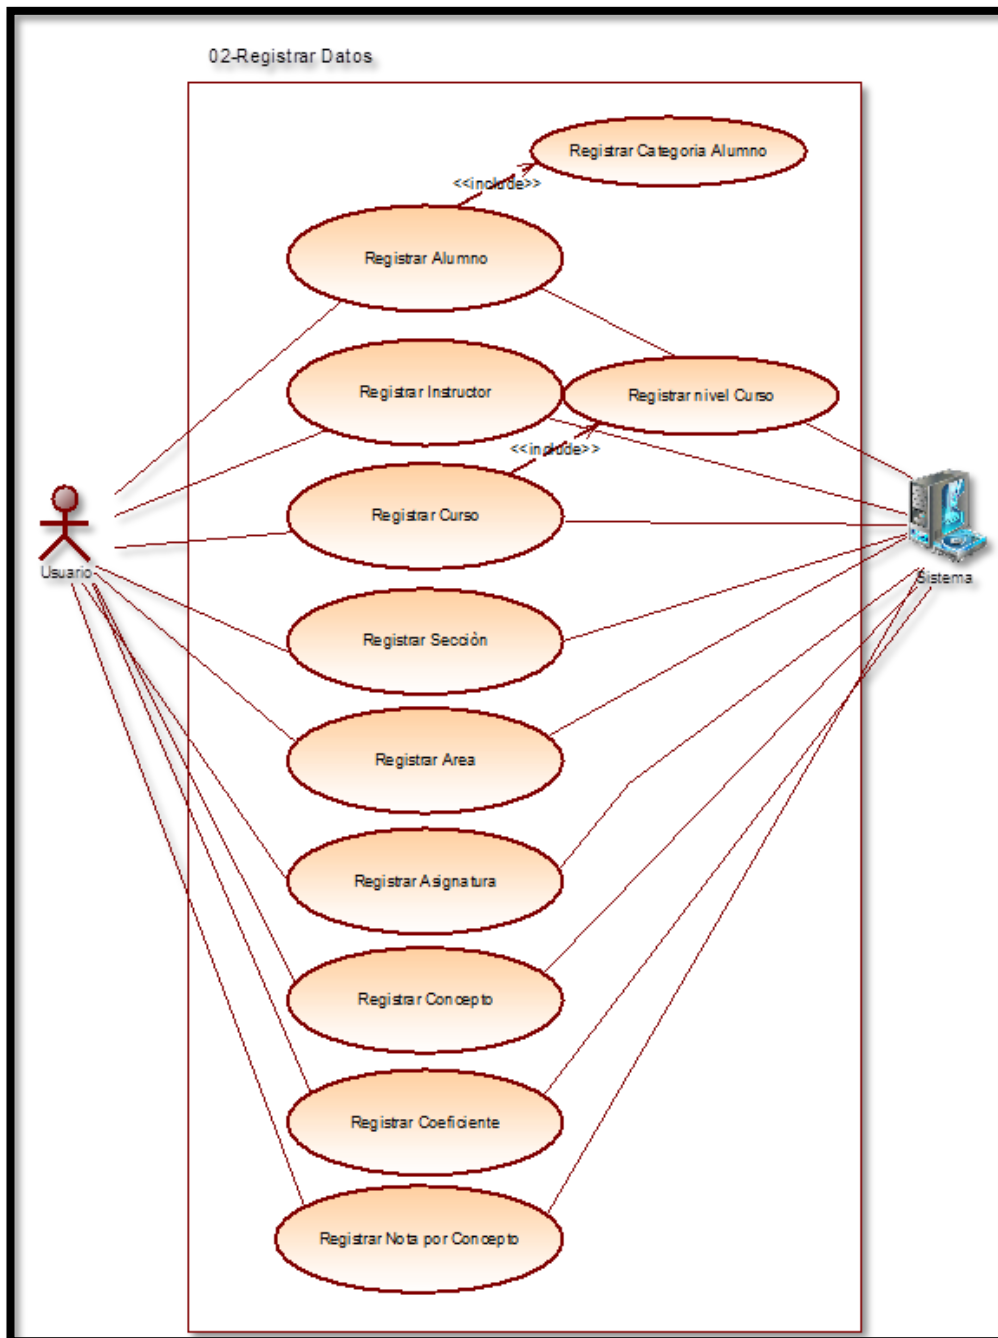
02-Registrar Datos

Registrar Categoria Alumno

<<include>>

Registrar Alumno

Registrar Instructor

Registrar nivel Curso

<<include>>

Registrar Curso

Usuario

Sistema

Registrar Sección

Registrar Area

Registrar Asignatura

Registrar Concepto

Registrar Coeficiente

Registrar Nota por Concepto